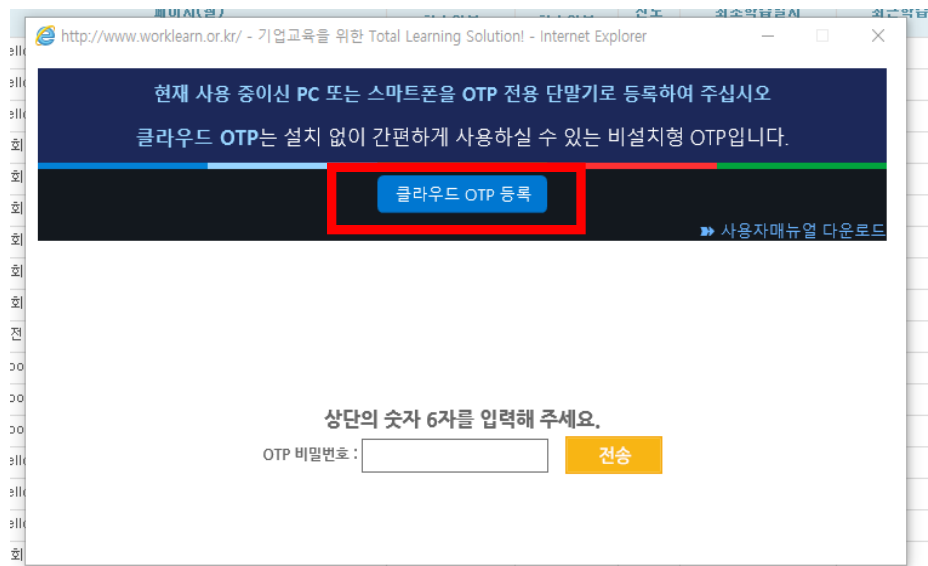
http://www.worklearn.or.kr/ - 기업교육을 위한 Total Learning Solution! - Internet Explorer

현재 사용 중이신 PC 또는 스마트폰을 OTP 전용 단말기로 등록하여 주십시오

클라우드 OTP는 설치 없이 간편하게 사용하실 수 있는 비설치형 OTP입니다.

클라우드 OTP 등록

사용자매뉴얼 다운로드

상단의 숫자 6자를 입력해 주세요.

OTP 비밀번호 :

전송